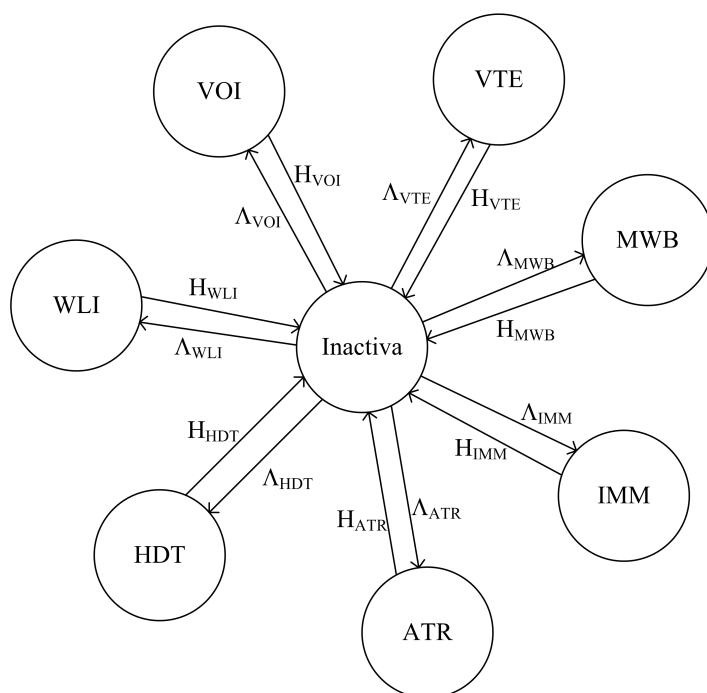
VOI

VTE

$H_{VOI}$

$\Lambda_{VOI}$

$\Lambda_{VTE}$

$H_{VTE}$

MWB

$\Lambda_{MWB}$

WLI

$H_{WLI}$

$\Lambda_{WLI}$

Inactiva

$H_{MWB}$

$\Lambda_{IMM}$

$H_{HDT}$

$H_{IMM}$

$\Lambda_{HDT}$

IMM

$H_{ATR}$

$\Lambda_{ATR}$

HDT

ATR